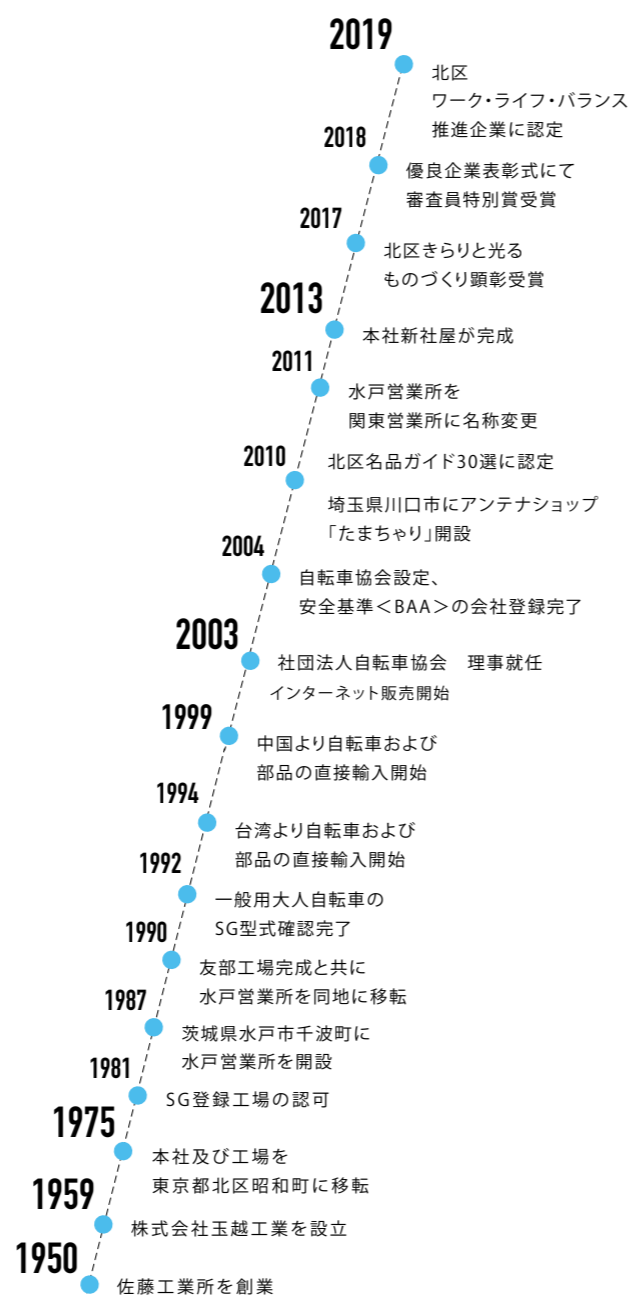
2019
北区
ワーク・ライフ・バランス
推進企業に認定

2018
優良企業表彰式にて
審査員特別賞受賞

2017
北区きらりと光る
ものづくり顕彰受賞

2013
本社新社屋が完成

2011
水戸営業所を
関東営業所に名称変更

2010
北区名品ガイド30選に認定

埼玉県川口市にアンテナショップ
「たまちゃり」開設

2004
自転車協会設定、
安全基準＜BAA＞の会社登録完了

2003
社団法人自転車協会　理事就任
インターネット販売開始

1999
中国より自転車および
部品の直接輸入開始

1994
台湾より自転車および
部品の直接輸入開始

1992
一般用大人自転車の
SG型式確認完了

1990
友部工場完成と共に
水戸営業所を同地に移転

1987
茨城県水戸市千波町に
水戸営業所を開設

1981
SG登録工場の認可

1975
本社及び工場を
東京都北区昭和町に移転

1959
株式会社玉越工業を設立

1950
佐藤工業所を創業